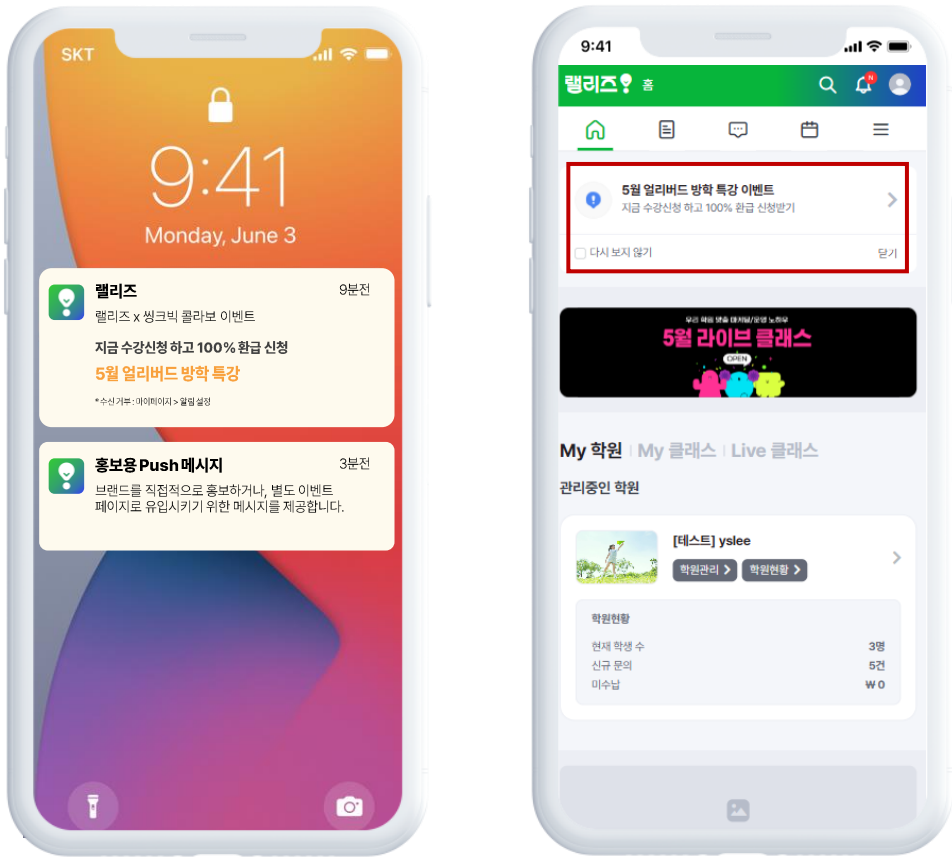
SKT

9:41
Monday, June 3

랠리즈 9분전
랠리즈 x 씽크빅 콜라보 이벤트
지금 수강신청 하고 100% 환급 신청
5월 얼리버드 방학 특강
* 수신거부 : 마이페이지 > 알림 설정

홍보용 Push 메시지 3분전
브랜드를 직접적으로 홍보하거나, 별도 이벤트 페이지로 유입시키기 위한 메시지를 제공합니다.

9:41
랠리즈 홈
N

5월 얼리버드 방학 특강 이벤트
지금 수강신청 하고 100% 환급 신청받기
다시 보지 않기
닫기

우리 학원 맞춤 마케팅/운영 노하우
5월 라이브 클래스
OPEN

My 학원 | My 클래스 | Live 클래스
관리중인 학원

[테스트] yslee
학원관리
학원현황

학원현황
현재 학생 수 3명
신규 문의 5건
미수납 ₩ 0